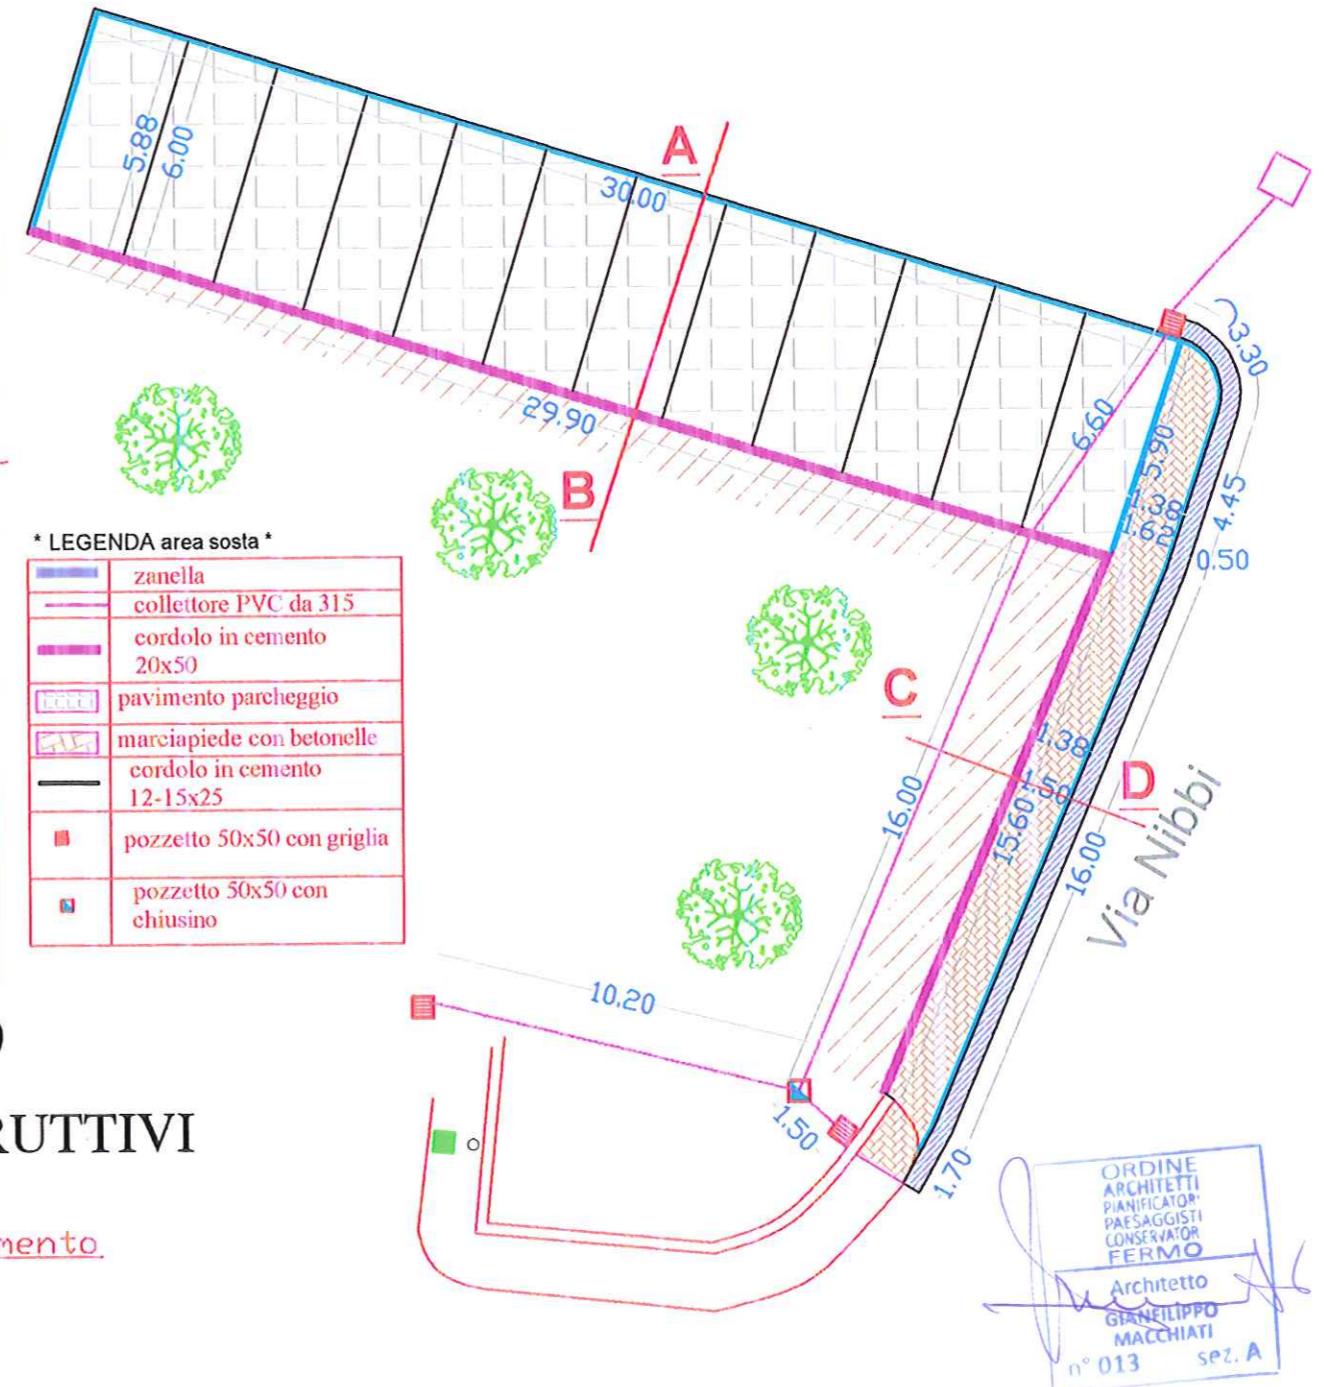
5.88
6.00
A
30.00
29.90
B
6.60
3.30
5.90
1.38
1.62
4.45
0.50

* LEGENDA area sosta *

| | |
|---|---|
| | zanella |
| | collettore PVC da 315 |
| | cordolo in cemento 20x50 |
| | pavimento parcheggio |
| | marciapiede con betonelle |
| | cordolo in cemento 12-15x25 |
| | pozzetto 50x50 con griglia |
| | pozzetto 50x50 con chiusino |

C
1.38
1.50
D
16.00
15.60
16.00
Via Nibbi
10.20
1.50
1.70

RUTTIVI

mento

ORDINE ARCHITETTI PIANIFICATORI PAESAGGISTI CONSERVATORI FERMO
Architetto GIANFILIPPO MACCHIATI
n° 013 sez. A